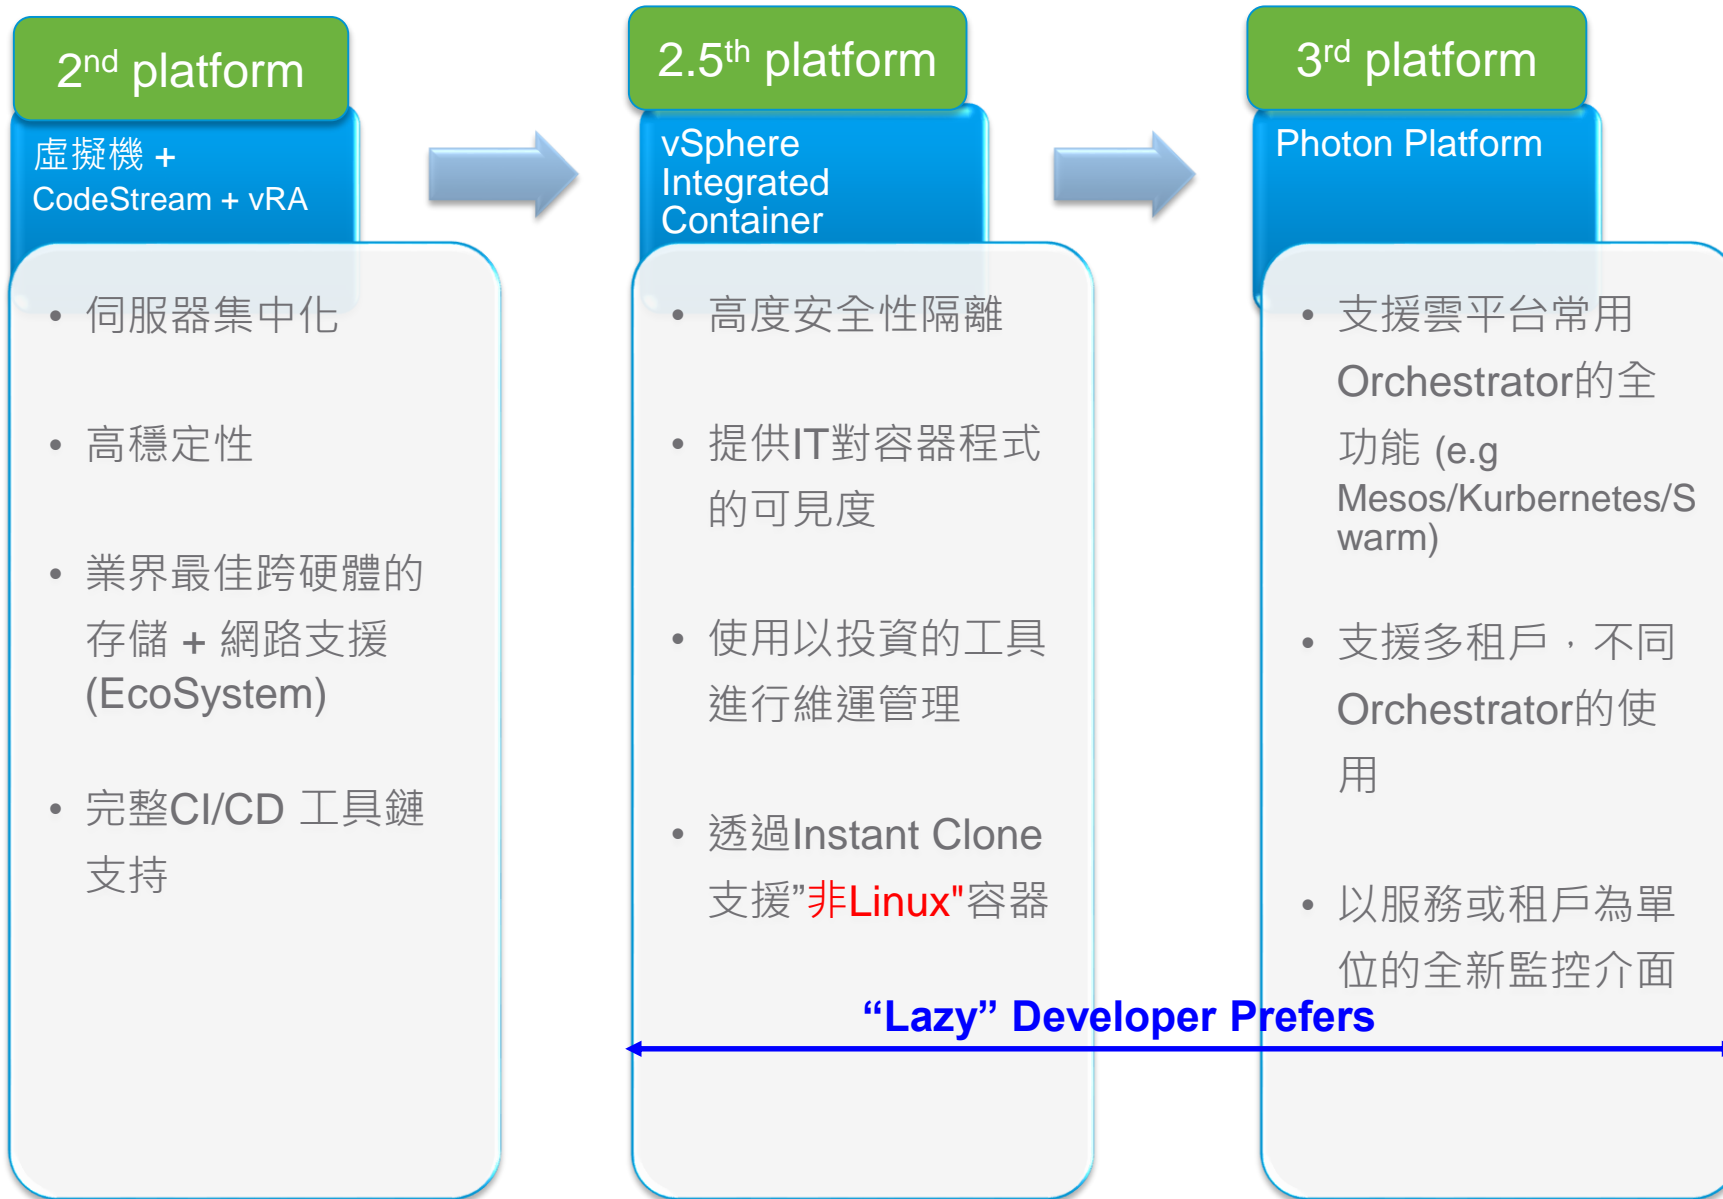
$2^{nd}$ platform

虛擬機 + CodeStream + vRA

- 伺服器集中化
- 高穩定性
- 業界最佳跨硬體的存儲 + 網路支援 (EcoSystem)
- 完整CI/CD 工具鏈支持

$2.5^{th}$ platform

vSphere Integrated Container

- 高度安全性隔離
- 提供IT對容器程式的可見度
- 使用以投資的工具進行維運管理
- 透過Instant Clone 支援"非Linux"容器

$3^{rd}$ platform

Photon Platform

- 支援雲平台常用 Orchestrator的全功能 (e.g Mesos/Kurbernetes/Swarm)
- 支援多租戶，不同 Orchestrator的使用
- 以服務或租戶為單位的全新監控介面

“Lazy” Developer Prefers